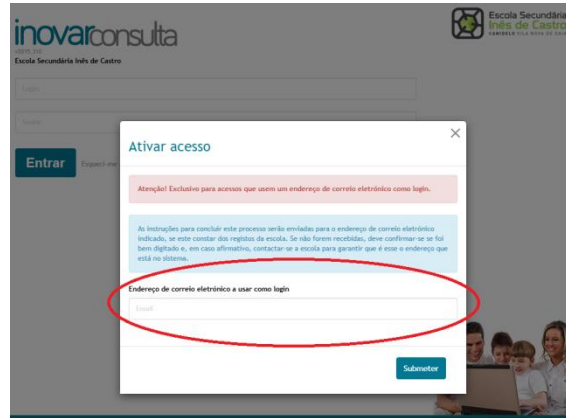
inovarconsulta

v2019.3.6

Escola Secundária Inês de Castro

Escola Secundária
Inês de Castro
CANIDELO VILA NOVA DE GAIA

Login

Senha

Entrar

Esqueci-me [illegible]

Ativar acesso

×

Atenção! Exclusivo para acessos que usem um endereço de correio eletrónico como login.

As instruções para concluir este processo serão enviadas para o endereço de correio eletrónico indicado, se este constar dos registos da escola. Se não forem recebidas, deve confirmar-se se foi bem digitado e, em caso afirmativo, contactar-se a escola para garantir que é esse o endereço que está no sistema.

Endereço de correio eletrónico a usar como login

Email

Submeter